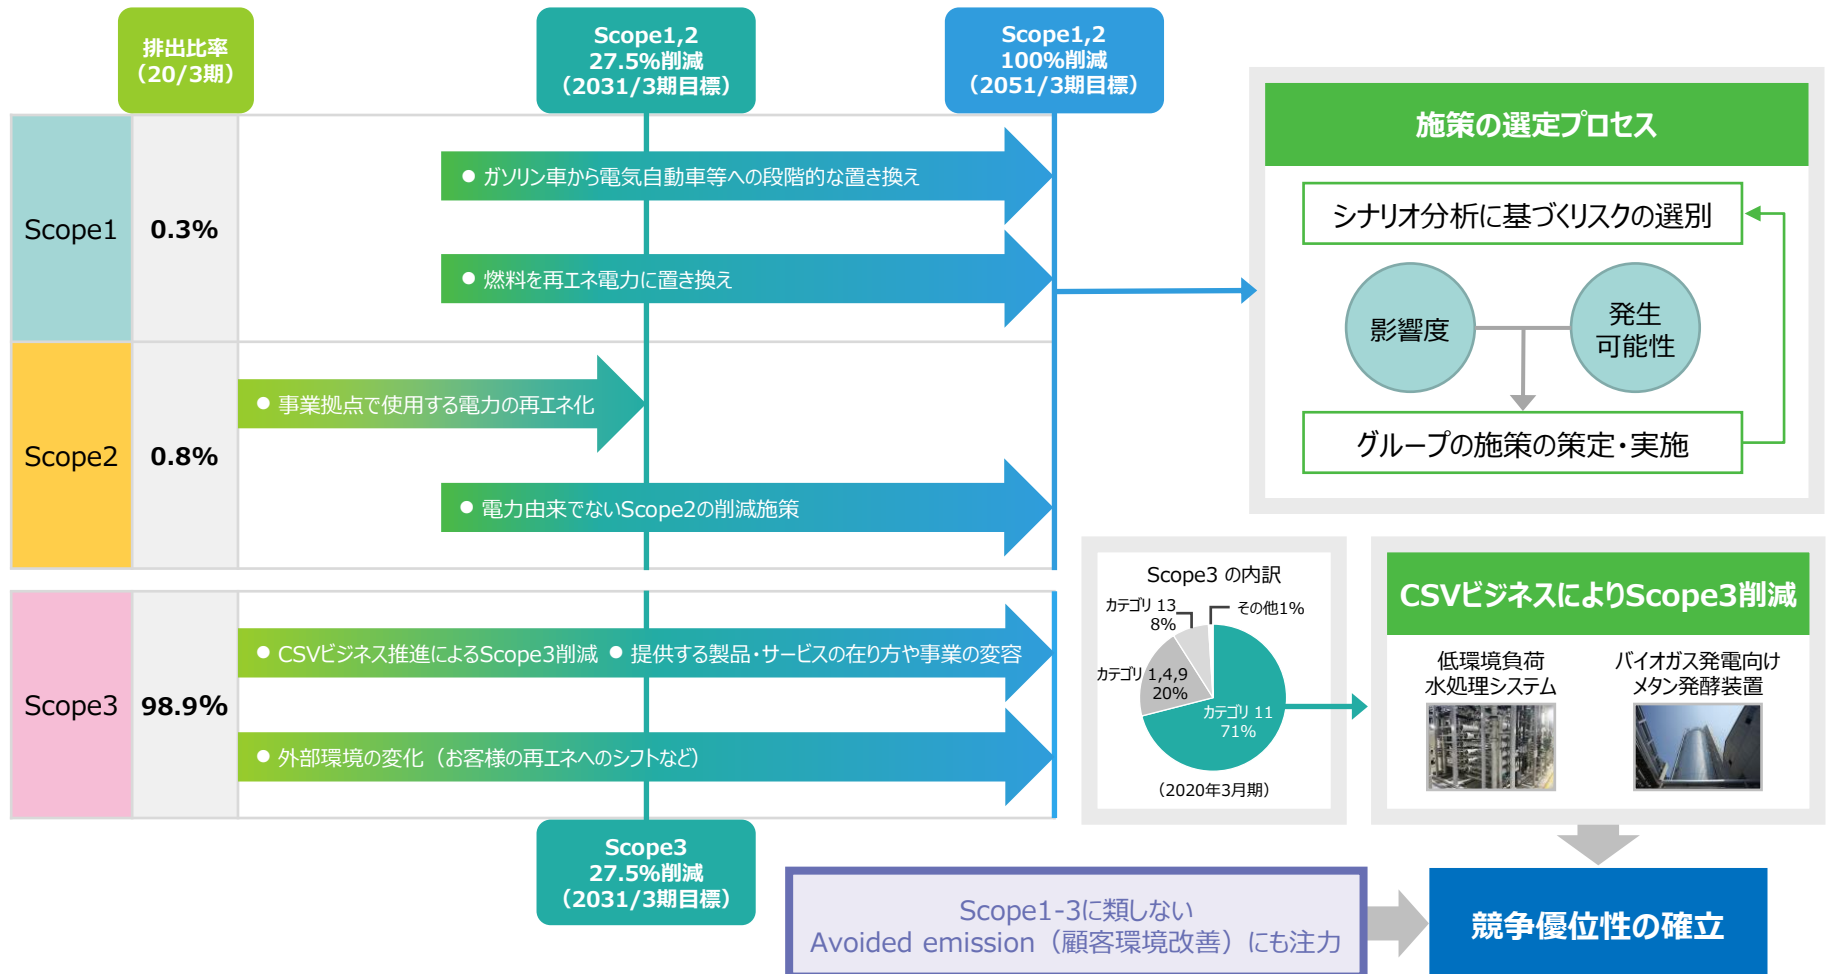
排出比率
（20/3期）

Scope1,2
27.5%削減
（2031/3期目標）

Scope1,2
100%削減
（2051/3期目標）

Scope1 0.3%

● ガソリン車から電気自動車等への段階的な置き換え

● 燃料を再エネ電力に置き換え

Scope2 0.8%

● 事業拠点で使用する電力の再エネ化

● 電力由来でないScope2の削減施策

Scope3 98.9%

● CSVビジネス推進によるScope3削減 ● 提供する製品・サービスの在り方や事業の変容

● 外部環境の変化（お客様の再エネへのシフトなど）

Scope3
27.5%削減
（2031/3期目標）

施策の選定プロセス

シナリオ分析に基づくリスクの選別

影響度

発生
可能性

グループの施策の策定・実施

Scope3 の内訳

カテゴリ 13
8%

その他1%

カテゴリ 1,4,9
20%

カテゴリ 11
71%

（2020年3月期）

CSVビジネスによりScope3削減

低環境負荷
水処理システム

バイオガス発電向け
メタン発酵装置

Scope1-3に類しない
Avoided emission（顧客環境改善）にも注力

競争優位性の確立